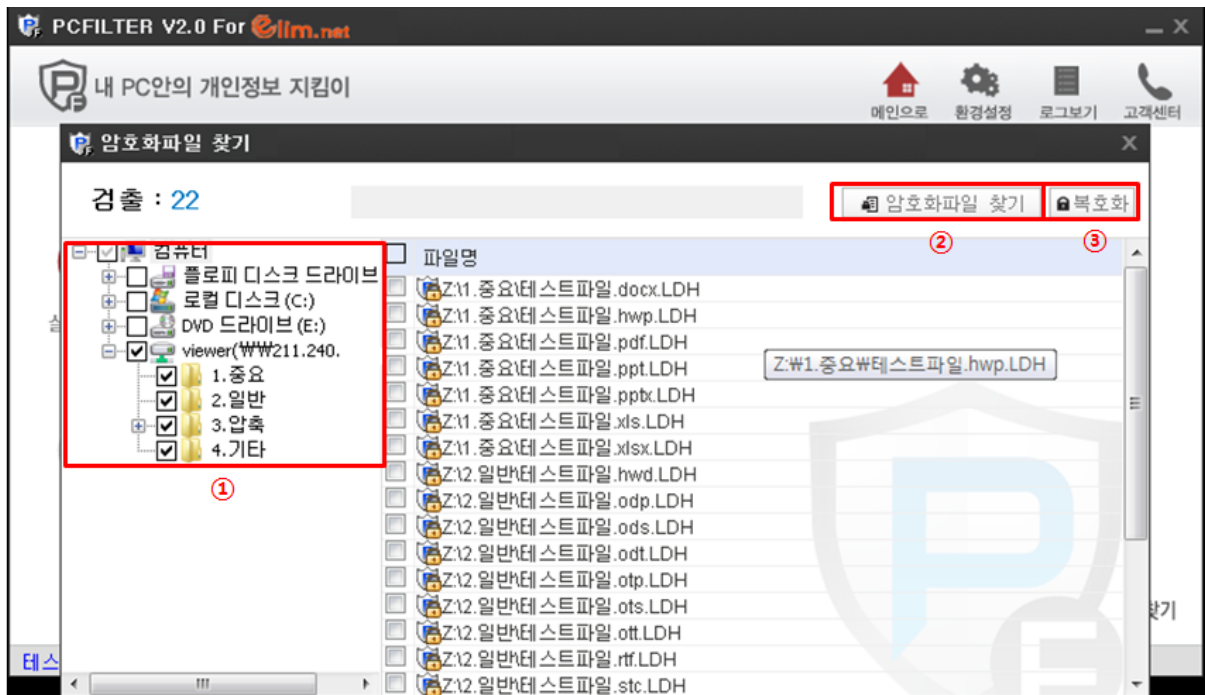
PCFILTER V2.0 For Elim.net

내 PC안의 개인정보 지킴이

메인으로 환경설정 로그보기 고객센터

암호화파일 찾기

검출 : 22

암호화파일 찾기 복호화

② ③

컴퓨터
플로피 디스크 드라이브
로컬 디스크 (C:)
DVD 드라이브 (E:)
viewer(₩₩211.240.
1.중요
2.일반
3.압축
4.기타

①

파일명
Z:\1.중요\테스트파일.docx.LDH
Z:\1.중요\테스트파일.hwp.LDH
Z:\1.중요\테스트파일.pdf.LDH
Z:\1.중요\테스트파일.ppt.LDH
Z:\1.중요\테스트파일.pptx.LDH
Z:\1.중요\테스트파일.xls.LDH
Z:\1.중요\테스트파일.xlsx.LDH
Z:\2.일반\테스트파일.hwd.LDH
Z:\2.일반\테스트파일.odp.LDH
Z:\2.일반\테스트파일.ods.LDH
Z:\2.일반\테스트파일.odt.LDH
Z:\2.일반\테스트파일.otp.LDH
Z:\2.일반\테스트파일.ots.LDH
Z:\2.일반\테스트파일.ott.LDH
Z:\2.일반\테스트파일.rtf.LDH
Z:\2.일반\테스트파일.stc.LDH

Z:₩1.중요₩테스트파일.hwp.LDH

찾기

테스